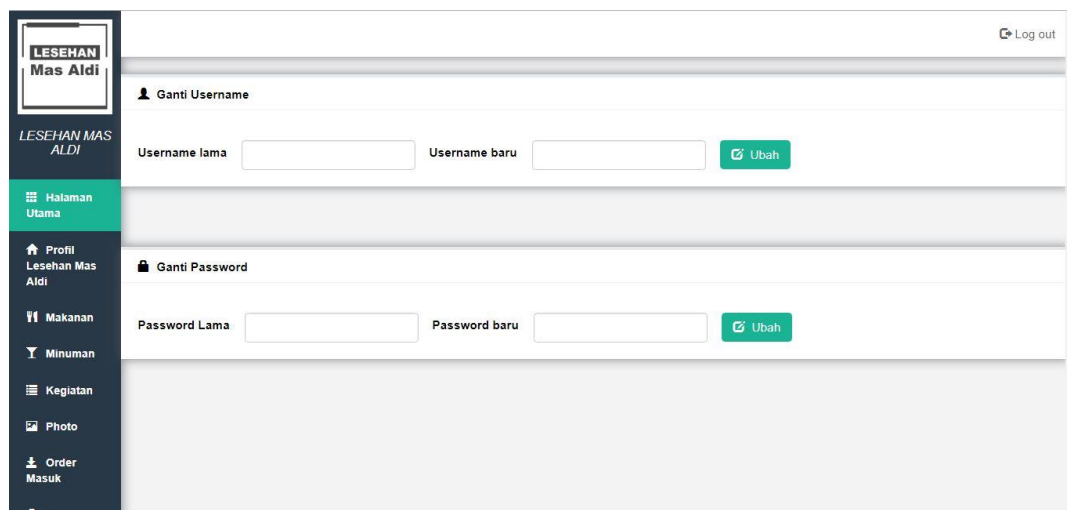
LESEHAN
Mas Aldi

LESEHAN MAS ALDI

Halaman Utama

Profil Lesehan Mas Aldi

Makanan

Minuman

Kegiatan

Photo

Order Masuk

Log out

Ganti Username

Username lama

Username baru

Ubah

Ganti Password

Password Lama

Password baru

Ubah